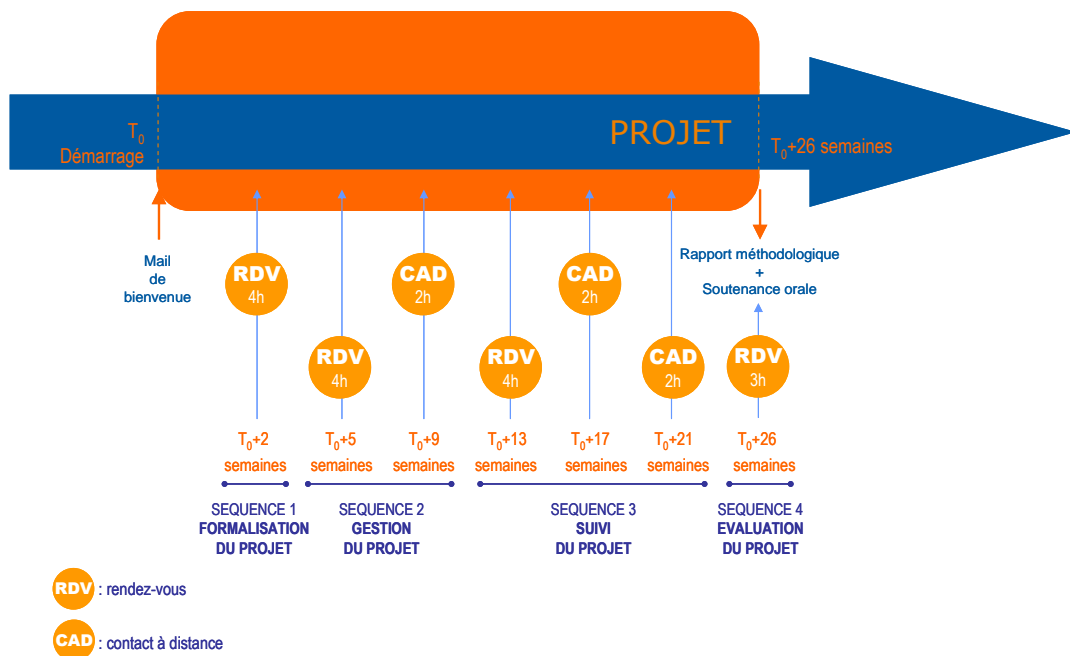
$T_0$
Démarrage

PROJET

$T_0$+26 semaines

Mail
de
bienvenue

RDV
4h

RDV
4h

CAD
2h

RDV
4h

CAD
2h

CAD
2h

Rapport méthodologique
+
Soutenance orale

RDV
3h

$T_0$+2 semaines

$T_0$+5 semaines

$T_0$+9 semaines

$T_0$+13 semaines

$T_0$+17 semaines

$T_0$+21 semaines

$T_0$+26 semaines

SEQUENCE 1
FORMALISATION
DU PROJET

SEQUENCE 2
GESTION
DU PROJET

SEQUENCE 3
SUIVI
DU PROJET

SEQUENCE 4
EVALUATION
DU PROJET

RDV : rendez-vous

CAD : contact à distance